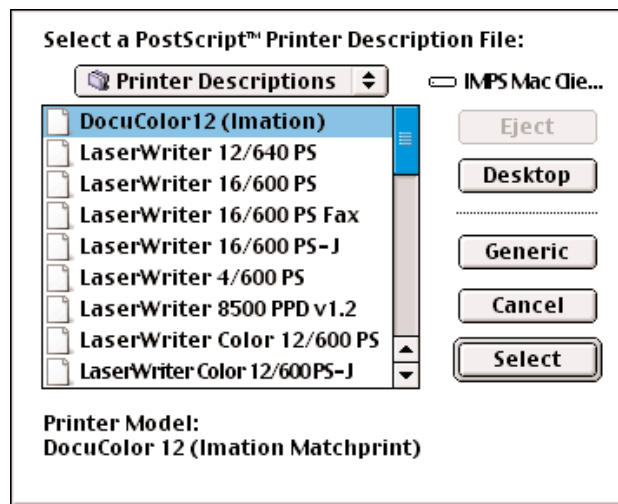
Select a PostScript™ Printer Description File:

Printer Descriptions

IMPS Mac Clie...

DocuColor12 (Imation)
LaserWriter 12/640 PS
LaserWriter 16/600 PS
LaserWriter 16/600 PS Fax
LaserWriter 16/600 PS-J
LaserWriter 4/600 PS
LaserWriter 8500 PPD v1.2
LaserWriter Color 12/600 PS
LaserWriter Color 12/600PS-J

Eject
Desktop
Generic
Cancel
Select

Printer Model:
DocuColor 12 (Imation Matchprint)